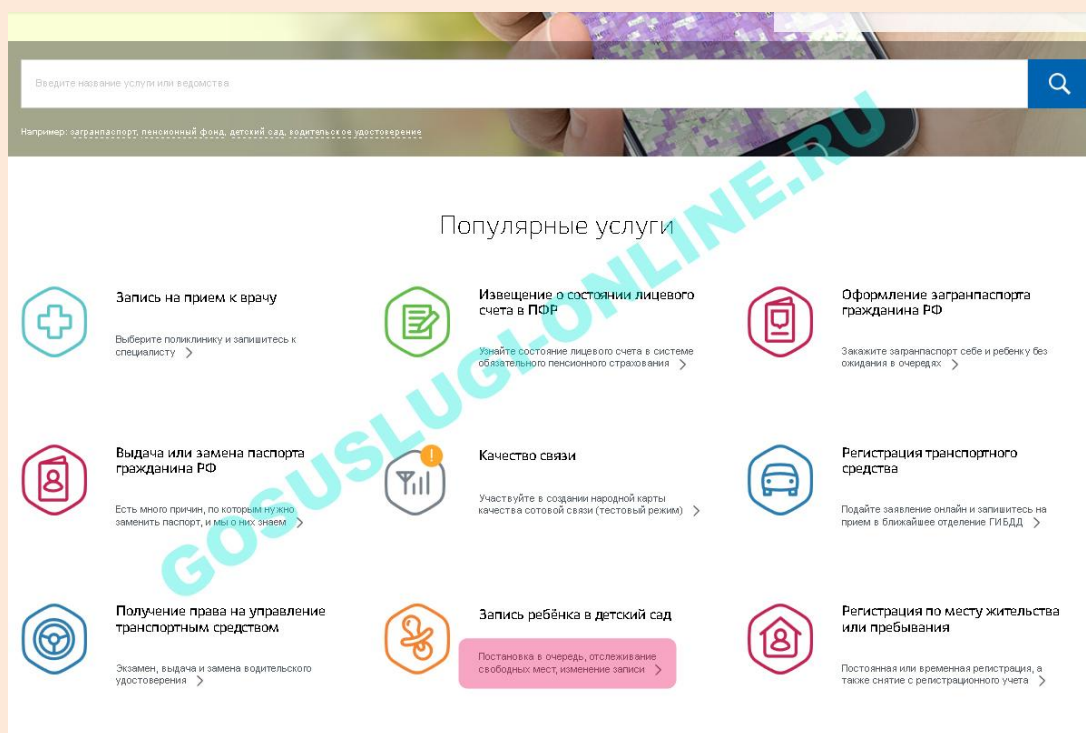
Введите название услуги или ведомства

Например: загранпаспорт, пенсионный фонд, детский сад, водительское удостоверение

GOSUSLUGI-ONLINE.RU

Популярные услуги

Запись на прием к врачу

Выберите поликлинику и запишитесь к специалисту

Извещение о состоянии лицевого счета в ПФР

Узнайте состояние лицевого счета в системе обязательного пенсионного страхования

Оформление загранпаспорта гражданина РФ

Закажите загранпаспорт себе и ребенку без ожидания в очередях

Выдача или замена паспорта гражданина РФ

Есть много причин, по которым нужно заменить паспорт, и мы о них знаем

Качество связи

Участвуйте в создании народной карты качества сотовой связи (тестовый режим)

Регистрация транспортного средства

Подайте заявление онлайн и запишитесь на прием в ближайшее отделение ГИБДД

Получение права на управление транспортным средством

Экзамен, выдача и замена водительского удостоверения

Запись ребёнка в детский сад

Постановка в очередь, отслеживание свободных мест, изменение записи

Регистрация по месту жительства или пребывания

Постоянная или временная регистрация, а также снятие с регистрационного учета